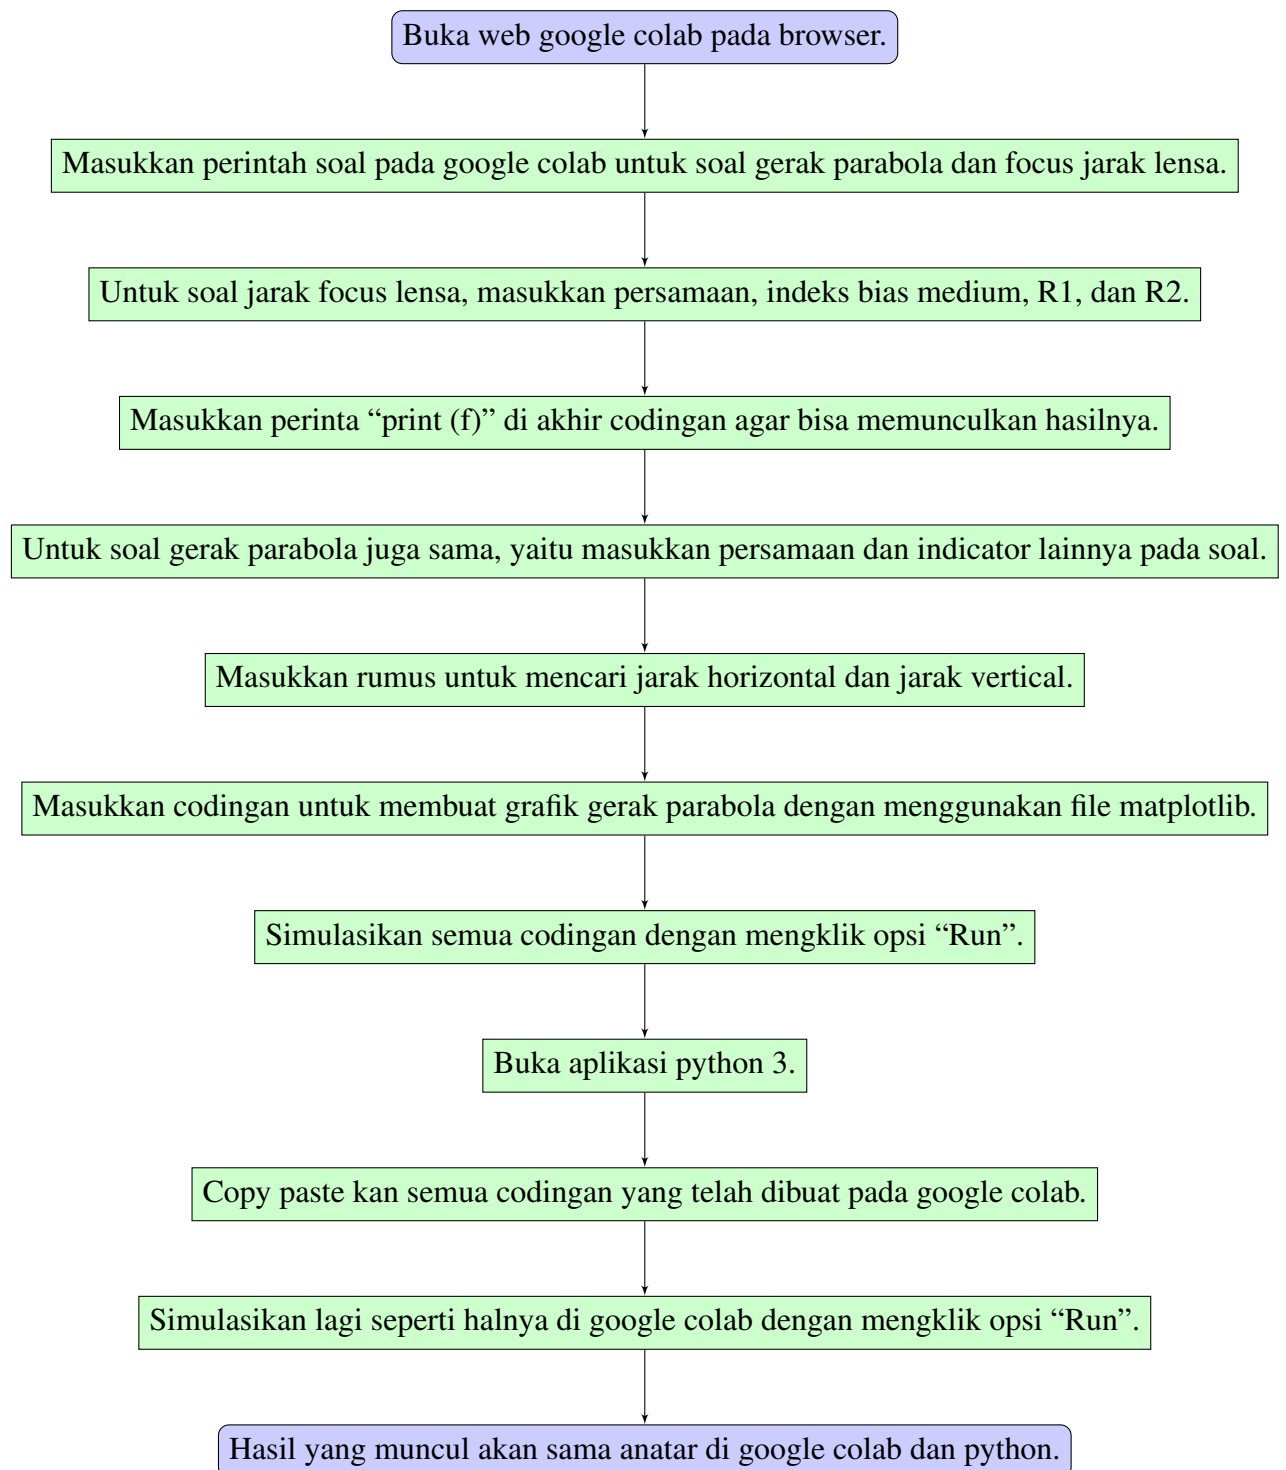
Buka web google colab pada browser.

Masukkan perintah soal pada google colab untuk soal gerak parabola dan focus jarak lensa.

Untuk soal jarak focus lensa, masukkan persamaan, indeks bias medium, R1, dan R2.

Masukkan perinta “print (f)” di akhir codingan agar bisa memunculkan hasilnya.

Untuk soal gerak parabola juga sama, yaitu masukkan persamaan dan indicator lainnya pada soal.

Masukkan rumus untuk mencari jarak horizontal dan jarak vertical.

Masukkan codingan untuk membuat grafik gerak parabola dengan menggunakan file matplotlib.

Simulasikan semua codingan dengan mengklik opsi “Run”.

Buka aplikasi python 3.

Copy paste kan semua codingan yang telah dibuat pada google colab.

Simulasikan lagi seperti halnya di google colab dengan mengklik opsi “Run”.

Hasil yang muncul akan sama anatar di google colab dan python.